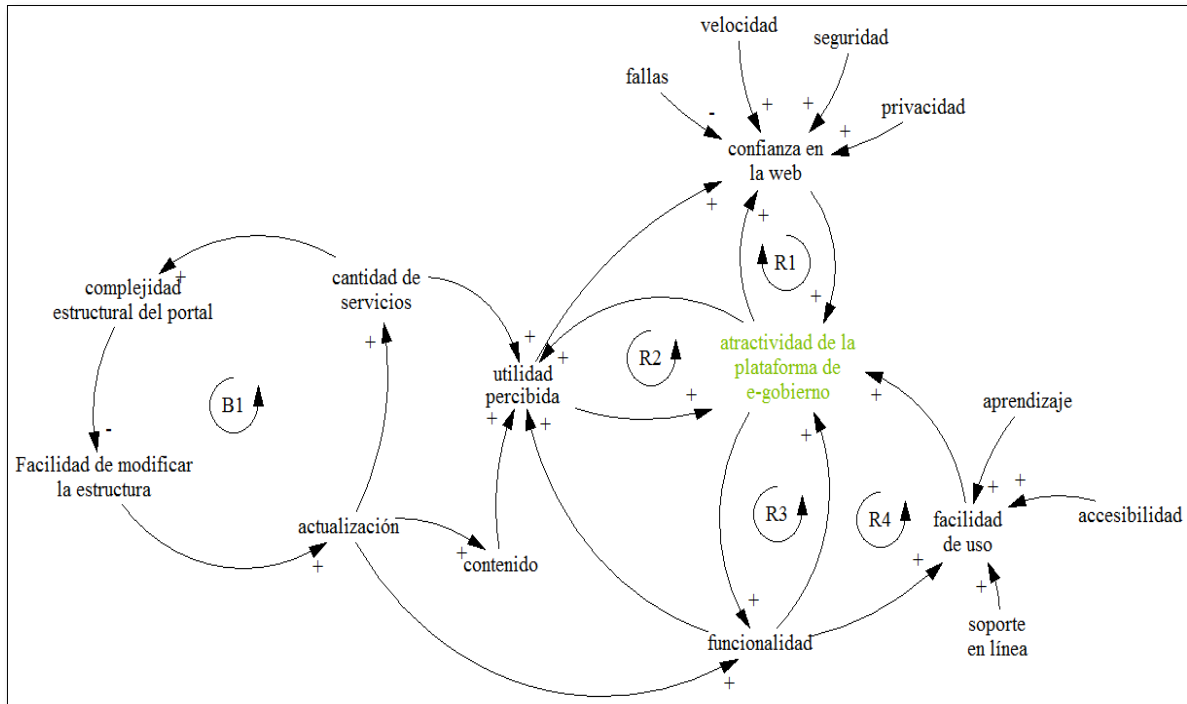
velocidad
seguridad
fallas
privacidad
confianza en la web
complejidad estructural del portal
cantidad de servicios
R1
atractividad de la plataforma de e-gobierno
utilidad percibida
R2
B1
aprendizaje
Facilidad de modificar la estructura
R3
R4
facilidad de uso
accesibilidad
actualización
contenido
soporte en línea
funcionalidad
+
+
+
-
+
+
+
+
+
+
+
+
+
+
+
+
+
-
+
+
+
+
+
+
+
+
+
+